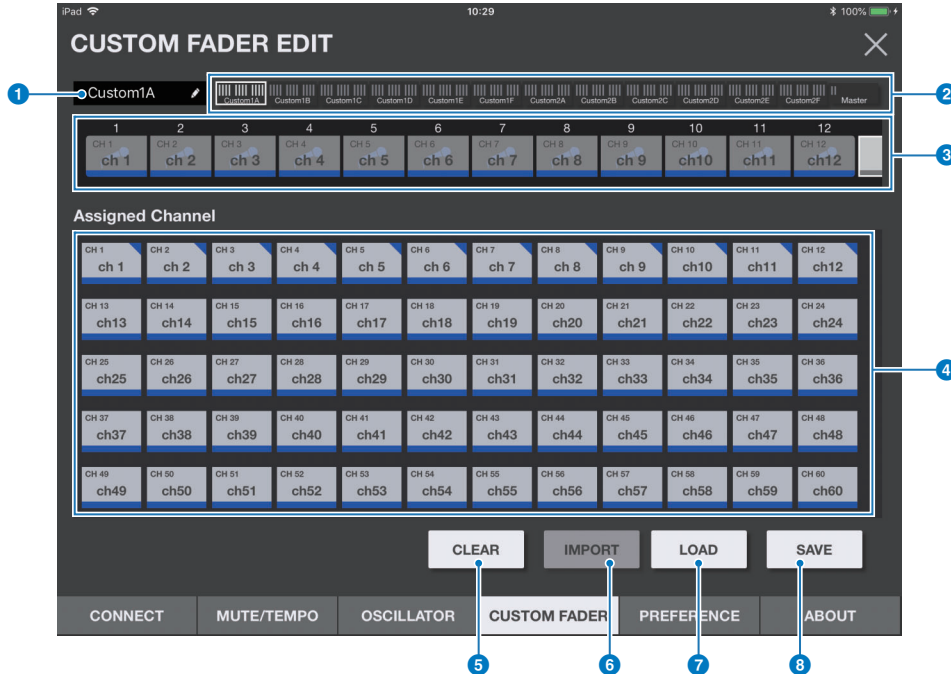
iPad
10:29
100%

CUSTOM FADER EDIT

1
Custom1A

2
Custom1A Custom1B Custom1C Custom1D Custom1E Custom1F Custom2A Custom2B Custom2C Custom2D Custom2E Custom2F Master

3
1 2 3 4 5 6 7 8 9 10 11 12

CH 1 ch 1
CH 2 ch 2
CH 3 ch 3
CH 4 ch 4
CH 5 ch 5
CH 6 ch 6
CH 7 ch 7
CH 8 ch 8
CH 9 ch 9
CH 10 ch10
CH 11 ch11
CH 12 ch12

Assigned Channel

4

| CH 1 ch 1 | CH 2 ch 2 | CH 3 ch 3 | CH 4 ch 4 | CH 5 ch 5 | CH 6 ch 6 | CH 7 ch 7 | CH 8 ch 8 | CH 9 ch 9 | CH 10 ch10 | CH 11 ch11 | CH 12 ch12 |
|---|---|---|---|---|---|---|---|---|---|---|---|
| CH 13 ch13 | CH 14 ch14 | CH 15 ch15 | CH 16 ch16 | CH 17 ch17 | CH 18 ch18 | CH 19 ch19 | CH 20 ch20 | CH 21 ch21 | CH 22 ch22 | CH 23 ch23 | CH 24 ch24 |
| CH 25 ch25 | CH 26 ch26 | CH 27 ch27 | CH 28 ch28 | CH 29 ch29 | CH 30 ch30 | CH 31 ch31 | CH 32 ch32 | CH 33 ch33 | CH 34 ch34 | CH 35 ch35 | CH 36 ch36 |
| CH 37 ch37 | CH 38 ch38 | CH 39 ch39 | CH 40 ch40 | CH 41 ch41 | CH 42 ch42 | CH 43 ch43 | CH 44 ch44 | CH 45 ch45 | CH 46 ch46 | CH 47 ch47 | CH 48 ch48 |
| CH 49 ch49 | CH 50 ch50 | CH 51 ch51 | CH 52 ch52 | CH 53 ch53 | CH 54 ch54 | CH 55 ch55 | CH 56 ch56 | CH 57 ch57 | CH 58 ch58 | CH 59 ch59 | CH 60 ch60 |

CLEAR IMPORT LOAD SAVE

CONNECT MUTE/TEMPO OSCILLATOR CUSTOM FADER PREFERENCE ABOUT

5 6 7 8